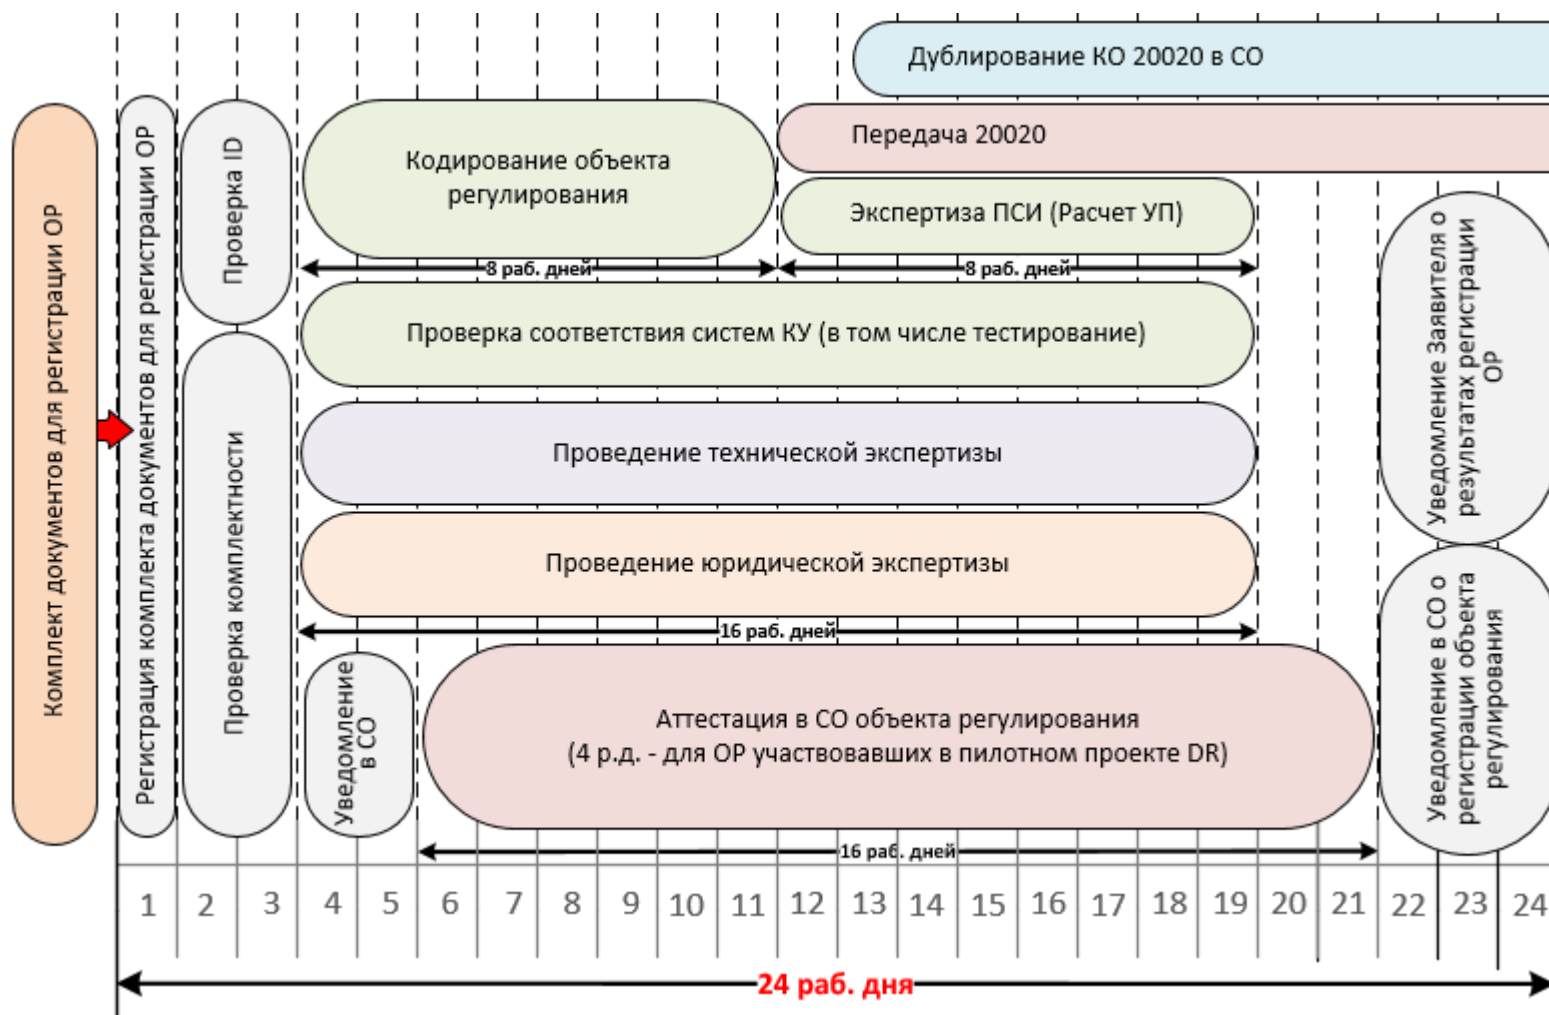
Комплект документов для регистрации ОР

Регистрация комплекта документов для регистрации ОР

Проверка ID

Проверка комплектности

Дублирование КО 20020 в СО

Передача 20020

Кодирование объекта регулирования

Экспертиза ПСИ (Расчет УП)

8 раб. дней

8 раб. дней

Проверка соответствия систем КУ (в том числе тестирование)

Проведение технической экспертизы

Проведение юридической экспертизы

16 раб. дней

Уведомление в СО

Аттестация в СО объекта регулирования
(4 р.д. - для ОР участвовавших в пилотном проекте DR)

16 раб. дней

Уведомление Заявителя о результатах регистрации ОР

Уведомление в СО о регистрации объекта регулирования

1 2 3 4 5 6 7 8 9 10 11 12 13 14 15 16 17 18 19 20 21 22 23 24

24 раб. дня